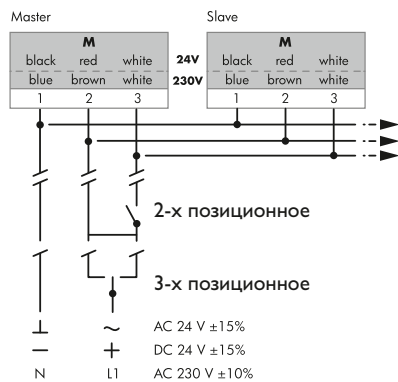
Master

| M | | |
|---|---|---|
| black | red | white |
| blue | brown | white |
| 1 | 2 | 3 |

24V
230V

Slave

| M | | |
|---|---|---|
| black | red | white |
| blue | brown | white |
| 1 | 2 | 3 |

2-х позиционное

3-х позиционное

⊥ ~ AC 24 V ±15%
— + DC 24 V ±15%
N L1 AC 230 V ±10%